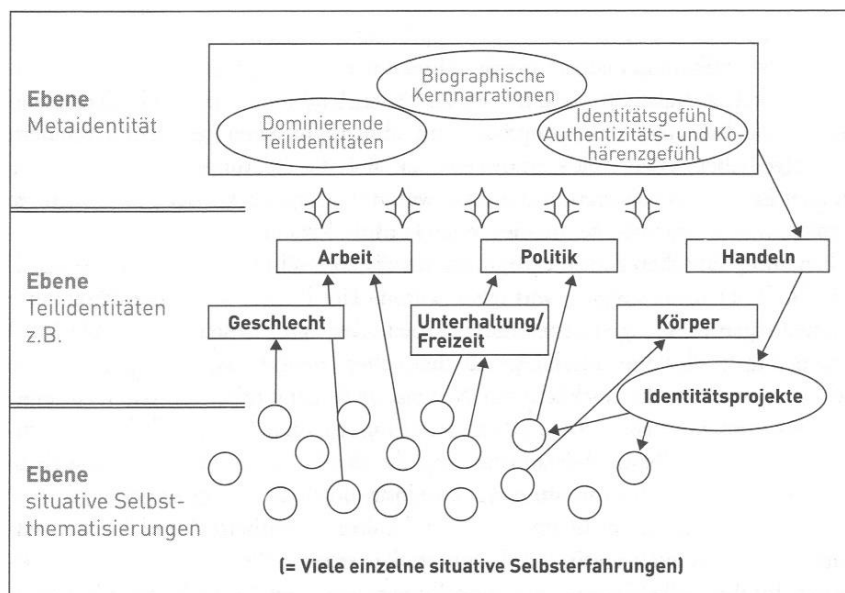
Ebene
Metaidentität

Biographische Kernnarrationen

Dominierende Teilidentitäten

Identitätsgefühl Authentizitäts- und Kohärenzgefühl

Ebene
Teilidentitäten
z.B.

Arbeit

Politik

Handeln

Geschlecht

Unterhaltung/ Freizeit

Körper

Identitätsprojekte

Ebene
situative Selbstthematisierungen

(= Viele einzelne situative Selbsterfahrungen)